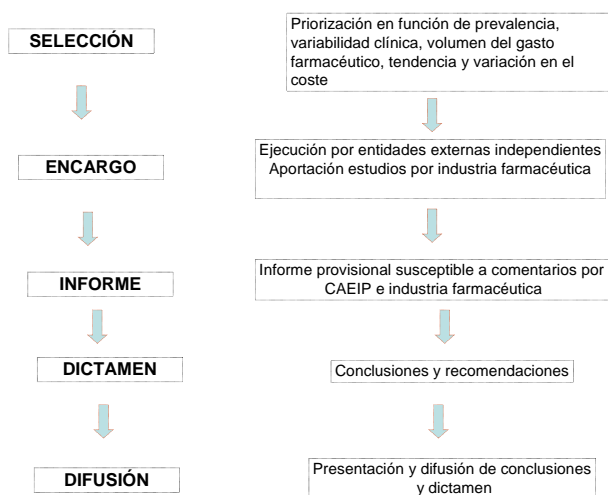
SELECCIÓN

Priorización en función de prevalencia, variabilidad clínica, volumen del gasto farmacéutico, tendencia y variación en el coste

ENCARGO

Ejecución por entidades externas independientes
Aportación estudios por industria farmacéutica

INFORME

Informe provisional susceptible a comentarios por CAEIP e industria farmacéutica

DICTAMEN

Conclusiones y recomendaciones

DIFUSIÓN

Presentación y difusión de conclusiones y dictamen